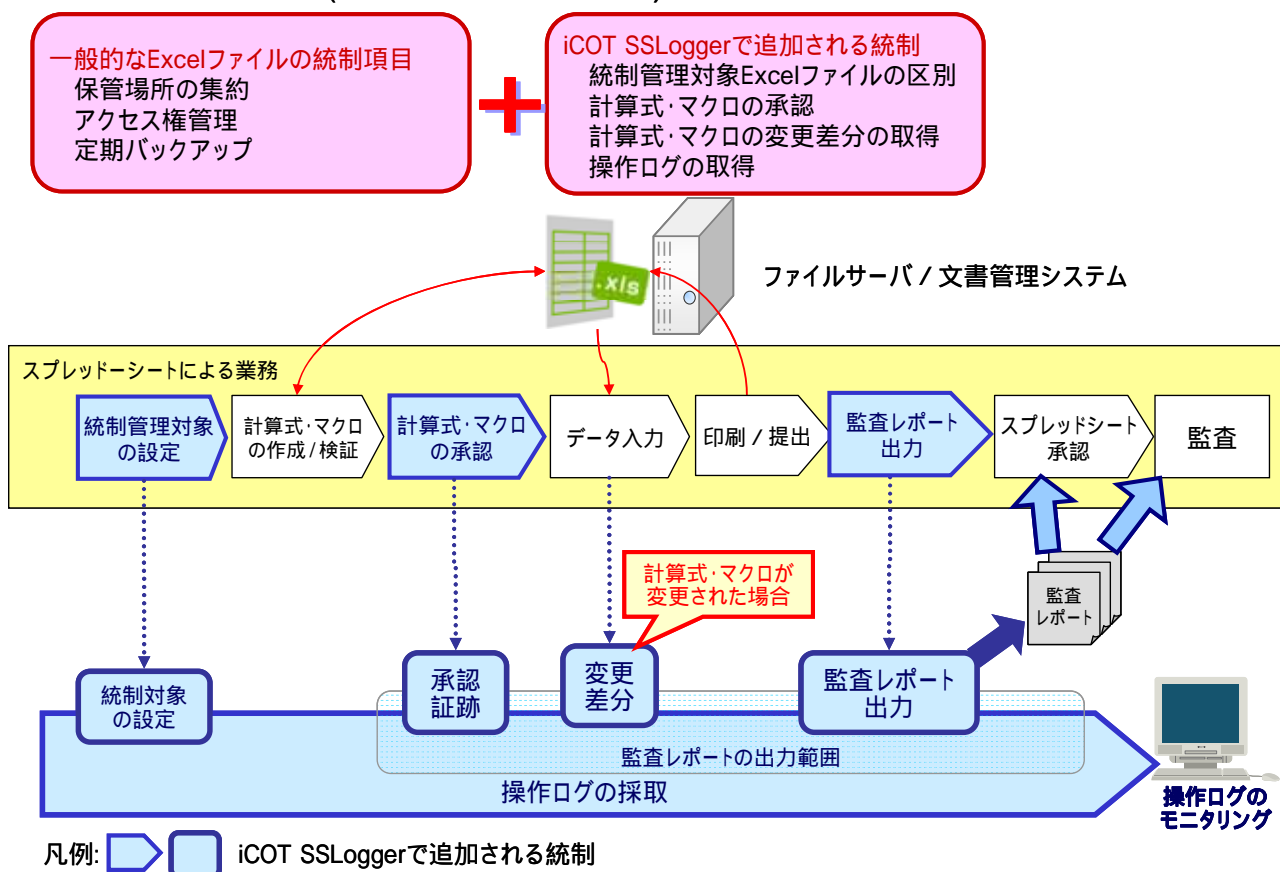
一般的なExcelファイルの統制項目
保管場所の集約
アクセス権管理
定期バックアップ

iCOT SSLoggerで追加される統制
統制管理対象Excelファイルの区別
計算式･マクロの承認
計算式･マクロの変更差分の取得
操作ログの取得

.xls

ファイルサーバ / 文書管理システム

スプレッドーシートによる業務

統制管理対象の設定

計算式･マクロの作成 / 検証

計算式･マクロの承認

データ入力

印刷 / 提出

監査レポート出力

スプレッドシート承認

監査

計算式･マクロが変更された場合

監査レポート

統制対象の設定

承認証跡

変更差分

監査レポート出力

監査レポートの出力範囲

操作ログの採取

操作ログのモニタリング

凡例: iCOT SSLoggerで追加される統制